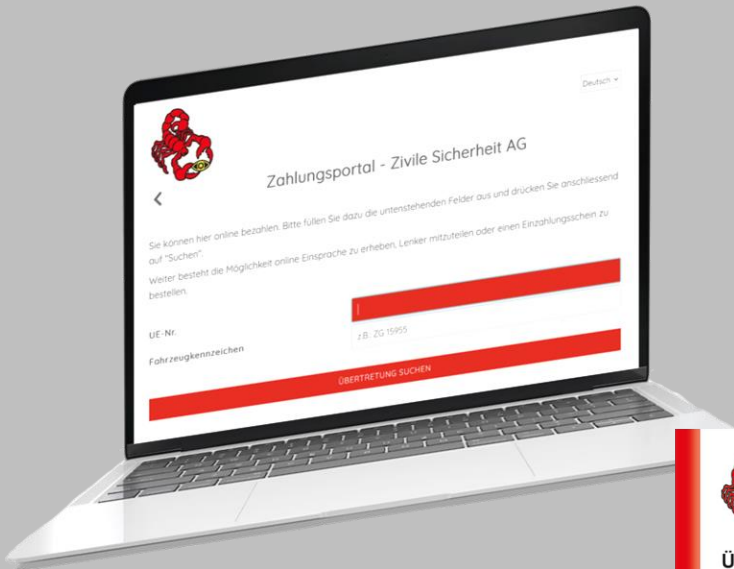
Deutsch

Zahlungsportal - Zivile Sicherheit AG

<

Sie können hier online bezahlen. Bitte füllen Sie dazu die untenstehenden Felder aus und drücken Sie anschliessend auf "Suchen".

Weiter besteht die Möglichkeit online Einsprache zu erheben, Lenker mitzuteilen oder einen Einzahlungsschein zu bestellen.

UE-Nr.

Fahrzeugkennzeichen

z.B. ZG 15955

ÜBERTRETUNG SUCHEN

Ü